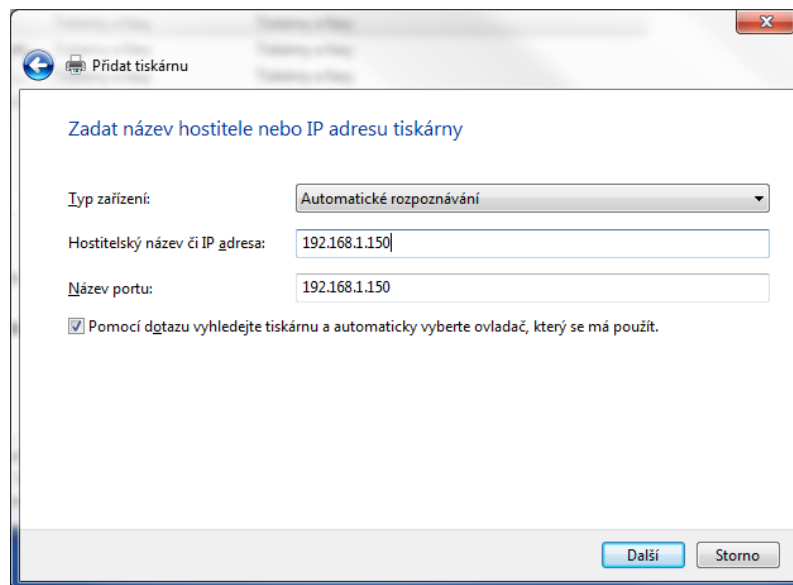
Přidat tiskárnu

Zadat název hostitele nebo IP adresu tiskárny

Typ zařízení: Automatické rozpoznávání

Hostitelský název či IP adresa: 192.168.1.150

Název portu: 192.168.1.150

Pomocí dotazu vyhledejte tiskárnu a automaticky vyberte ovladač, který se má použít.

Další Storno